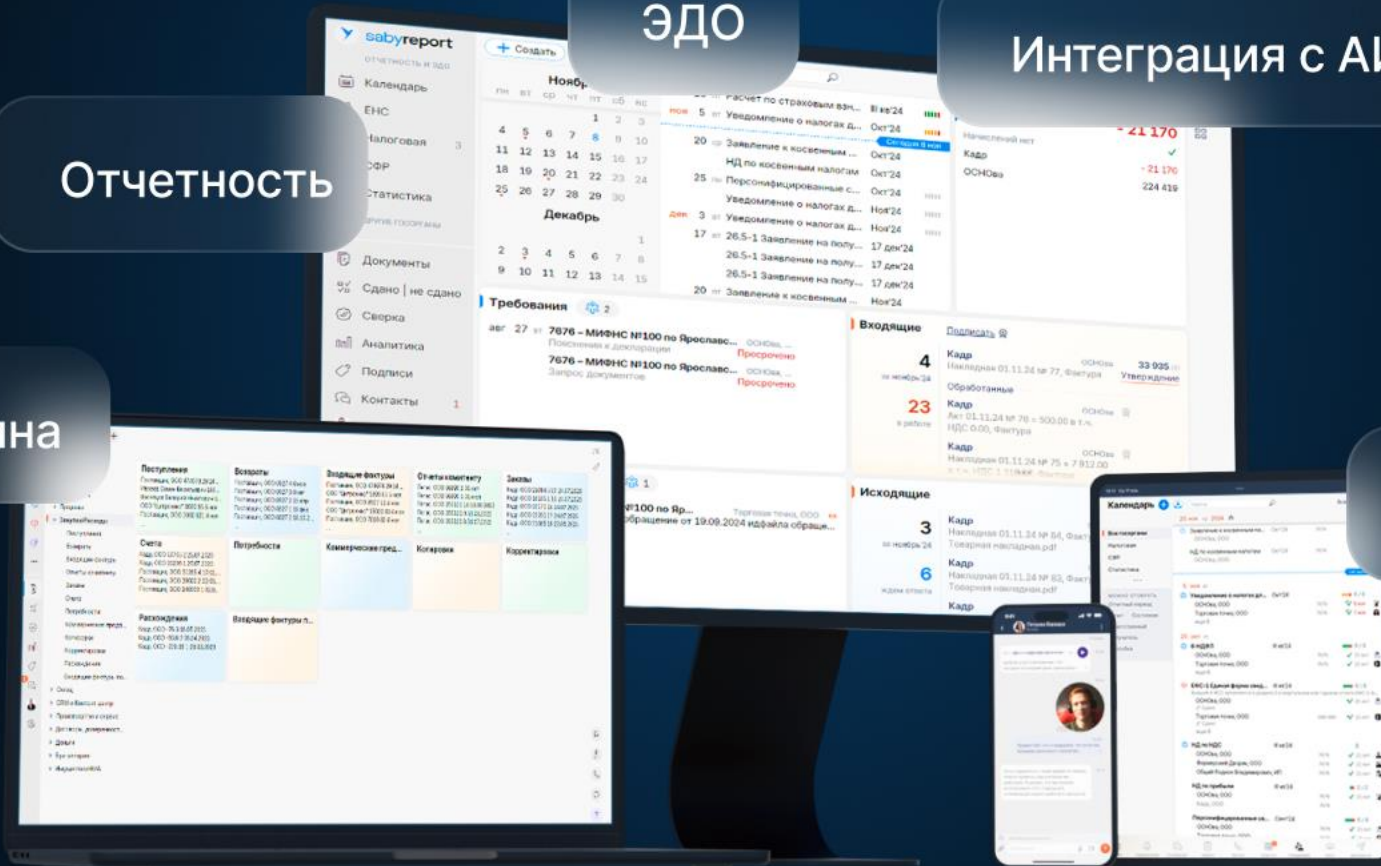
ЭДО

Интеграция с AI

Отчетность

на

sabyreport
отчетность и эдо

+ Создать

Календарь
ЕНС
Налоговая 3
СФР
Статистика
Другие госорганы
Документы
Сдано | не сдано
Сверка
Аналитика
Подписи
Контакты 1

Ноябрь
пн вт ср чт пт сб вс
1 2 3
4 5 6 7 8 9 10
11 12 13 14 15 16 17
18 19 20 21 22 23 24
25 26 27 28 29 30
Декабрь
1
2 3 4 5 6 7 8
9 10 11 12 13 14 15

Расчет по страховым взн... III кв'24
ноя 5 вт Уведомление о налогах д... Окт'24
Сегодня 8 ноя
20 ср Заявление к косвенным ... Окт'24
НД по косвенным налогам Окт'24
25 пн Персонифицированные с... Окт'24
Уведомление о налогах д... Ноя'24
дек 3 вт Уведомление о налогах д... Ноя'24
17 вт 26.5-1 Заявление на полу... 17 дек'24
26.5-1 Заявление на полу... 17 дек'24
26.5-1 Заявление на полу... 17 дек'24
20 пт Заявление к косвенным ... Ноя'24

- 21 170
Начислений нет
Кадр
ОСНОва - 21 170
224 419

Требования 2
авг 27 вт 7676 – МИФНС №100 по Ярославс... ОСНОва, ...
Пояснения к декларации
Просрочено
7676 – МИФНС №100 по Ярославс... ОСНОва, ...
Запрос документов
Просрочено

Входящие Подписать
4 за ноябрь'24
Кадр ОСНОва 33 935
Накладная 01.11.24 № 77, Фактура Утверждение
Обработанные
23 в работе
Кадр ОСНОва
Акт 01.11.24 № 76 = 500.00 в т.ч. НДС 0.00, Фактура
Кадр ОСНОва
Накладная 01.11.24 № 75 = 7 812.00

1
№100 по Яр... Торговая точка, ООО
обращение от 19.09.2024 иффайла обращ...

Исходящие
3 за ноябрь'24
Кадр
Накладная 01.11.24 № 84, Фактура
Товарная накладная.pdf
6 ждем ответа
Кадр
Накладная 01.11.24 № 83, Фактура
Товарная накладная.pdf
Кадр

Поступления
Возвраты
Входящие фактуры
Отчеты комитенту
Заказы
Счета
Потребности
Коммерческие пред...
Котировки
Корректировки
Расхождения
Входящие фактуры п...

Календарь
Налоговая
СФР
Статистика
Уведомление о налогах д... Окт'24
НД по НДС
ЕФС-1 Единая форма свед...
НД по прибыли
Персонифицированные св...